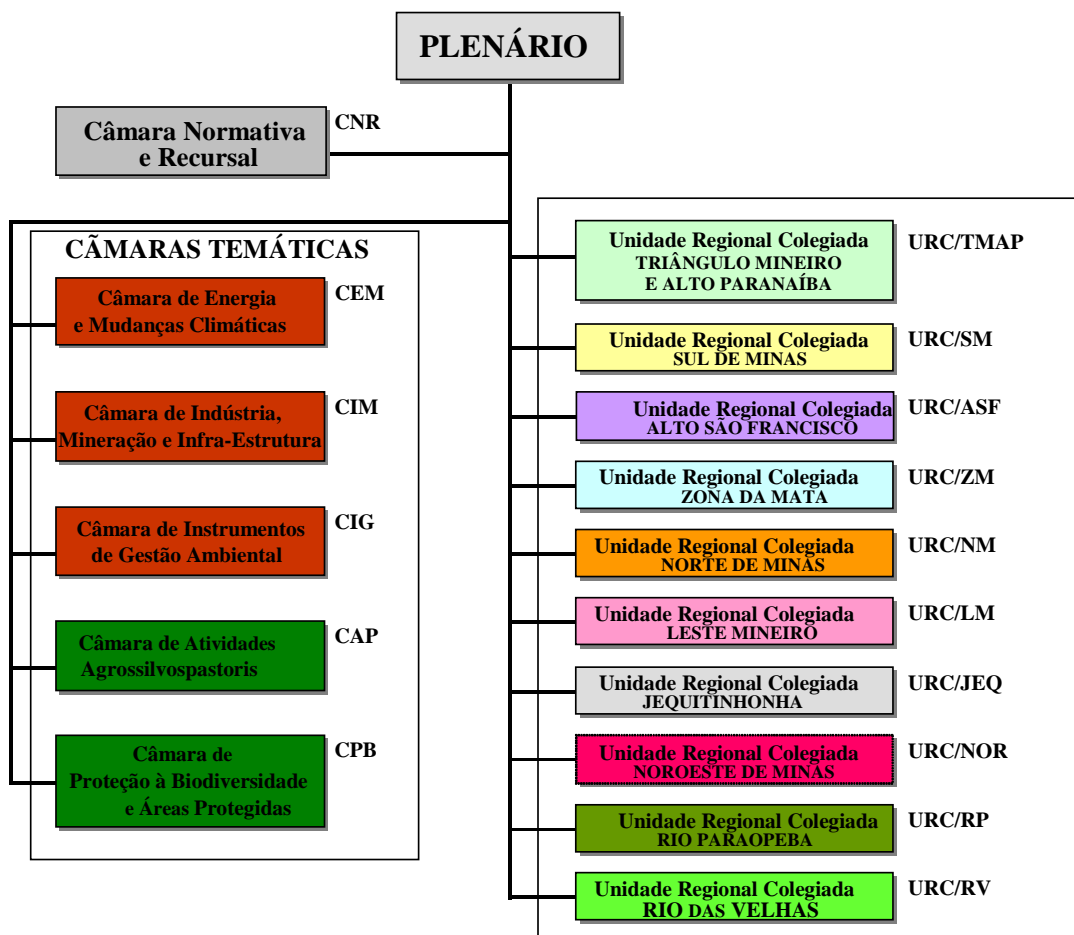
PLENÁRIO

Câmara Normativa e Recursal CNR

CÃMARAS TEMÁTICAS

Câmara de Energia e Mudanças Climáticas CEM

Câmara de Indústria, Mineração e Infra-Estrutura CIM

Câmara de Instrumentos de Gestão Ambiental CIG

Câmara de Atividades Agrossilvospastoris CAP

Câmara de Proteção à Biodiversidade e Áreas Protegidas CPB

Unidade Regional Colegiada TRIÂNGULO MINEIRO E ALTO PARANAÍBA URC/TMAP

Unidade Regional Colegiada SUL DE MINAS URC/SM

Unidade Regional Colegiada ALTO SÃO FRANCISCO URC/ASF

Unidade Regional Colegiada ZONA DA MATA URC/ZM

Unidade Regional Colegiada NORTE DE MINAS URC/NM

Unidade Regional Colegiada LESTE MINEIRO URC/LM

Unidade Regional Colegiada JEQUITINHONHA URC/JEQ

Unidade Regional Colegiada NOROESTE DE MINAS URC/NOR

Unidade Regional Colegiada RIO PARAOPEBA URC/RP

Unidade Regional Colegiada RIO DAS VELHAS URC/RV